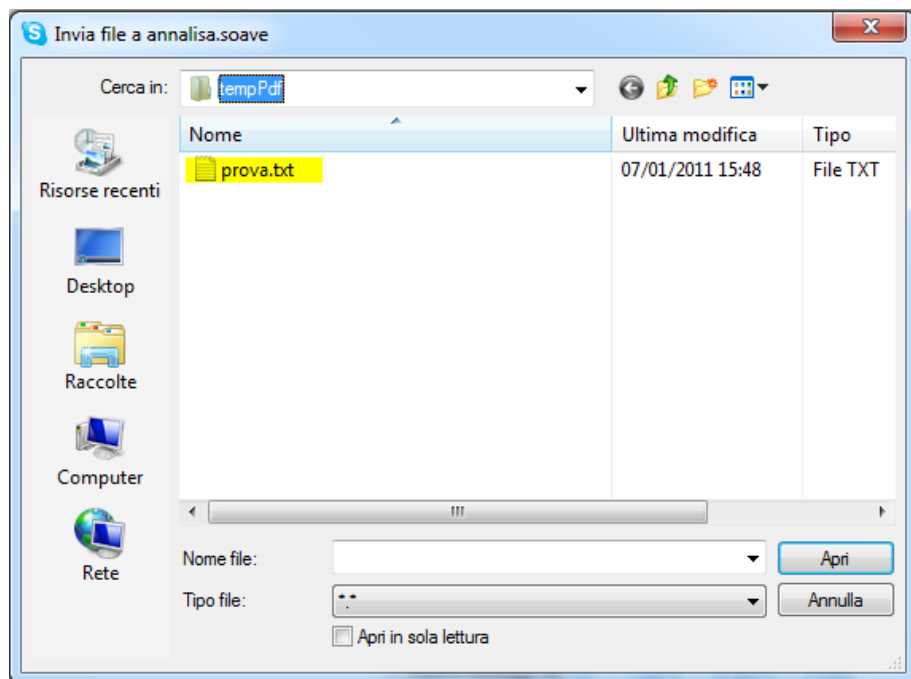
Invia file a annalisa.soave

Cerca in: tempPdf

Risorse recenti
Desktop
Raccolte
Computer
Rete

| Nome | Ultima modifica | Tipo |
|---|---|---|
| prova.txt | 07/01/2011 15:48 | File TXT |

Nome file:
Apri
Tipo file: *.*
Annulla
Apri in sola lettura